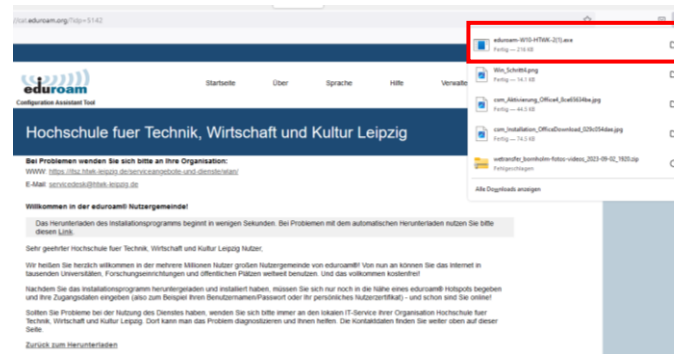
://cat.eduroam.org/?idp=5142

eduroam
Configuration Assistant Tool

Startseite
Über
Sprache
Hilfe
Verwalte

Hochschule fuer Technik, Wirtschaft und Kultur Leipzig

Bei Problemen wenden Sie sich bitte an Ihre Organisation:
WWW: https://itsz.htwk-leipzig.de/serviceangebote-und-dienste/elan/
E-Mail: servicedesk@htwk-leipzig.de

Willkommen in der eduroam® Nutzergemeinde!

Das Herunterladen des Installationsprogramms beginnt in wenigen Sekunden. Bei Problemen mit dem automatischen Herunterladen nutzen Sie bitte diesen Link.

Sehr geehrter Hochschule fuer Technik, Wirtschaft und Kultur Leipzig Nutzer,

Wir heißen Sie herzlich willkommen in der mehrere Millionen Nutzer großen Nutzergemeinde von eduroam®! Von nun an können Sie das Internet in tausenden Universitäten, Forschungseinrichtungen und öffentlichen Plätzen weltweit benutzen. Und das vollkommen kostenfrei!

Nachdem Sie das Installationsprogramm heruntergeladen und installiert haben, müssen Sie sich nur noch in die Nähe eines eduroam® Hotspots begeben und Ihre Zugangsdaten eingeben (also zum Beispiel Ihren Benutzernamen/Passwort oder Ihr persönliches Nutzerzertifikat) - und schon sind Sie online!

Sollten Sie Probleme bei der Nutzung des Dienstes haben, wenden Sie sich bitte immer an den lokalen IT-Service Ihrer Organisation Hochschule fuer Technik, Wirtschaft und Kultur Leipzig. Dort kann man das Problem diagnostizieren und Ihnen helfen. Die Kontaktdaten finden Sie weiter oben auf dieser Seite.

Zurück zum Herunterladen

eduroam-W10-HTWK-2(1).exe
Fertig — 216 kB

Win_Schritt4.png
Fertig — 14,1 kB

com_Aktivierung_Office4_8ce65634be.jpg
Fertig — 44,3 kB

com_Installation_OfficeDownload_029c054dae.jpg
Fertig — 74,3 kB

wetransfer_bornholm-fotos-videos_2023-09-02_1920.zip
Fehlgeschlagen

Alle Downloads anzeigen